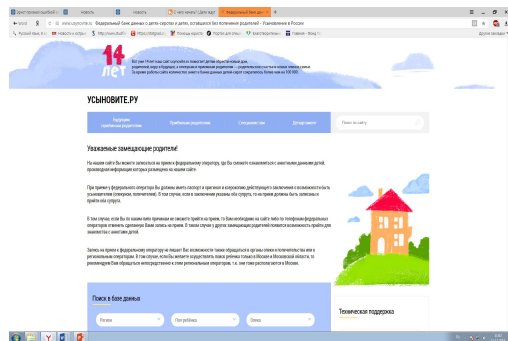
Новости
Новость
Я хочу написать | Дети ждут
Федеральный банк дан...
www.usynovite.ru Федеральный банк данных о детях-сиротах и детях, оставшихся без попечения родителей - Усыновление в России
Русский язык. 8 к...
Новости из астро...
http://www.aksafl...
Помощь юристов
Портал для роди...
Учи.ру
Главная - Фонд ...
Другие закладки

14 ЛЕТ

Вот уже 14 лет наш сайт служит делу устройства детей-сирот в семьи. Для родителей, которые ждут ребёнка, и специалистов органов опеки ... За время работы сайта в семьи устроены более чем ... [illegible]

УСЫНОВИТЕ.РУ

Будущим приёмным родителям
Приёмным родителям
Специалистам
Детям-сиротам
Поиск по сайту

Уважаемые замещающие родители!

На нашем сайте Вы можете записаться на прием к федеральному оператору, где Вы сможете ознакомиться с анкетными данными детей, произведен информация которых размещена на нашем сайте.

При приеме у федерального оператора Вы должны иметь паспорт в оригинале и копию действующего заключения о возможности быть усыновителем (опекуном, попечителем). В том случае, если в заключении указаны оба супруга, то на прием должны быть записаны и прийти оба супруга.

В том случае, если Вы по каким-либо причинам не сможете прийти на прием, то Вам необходимо как можно по телефонам федеральных операторов отменить сделанную Вами запись на прием. В таком случае у других замещающих родителей появится возможность прийти для ознакомления с анкетами детей.

Запись на прием к федеральному оператору не лишает Вас возможности также обращаться в органы опеки и попечительства или в региональные операторы. В том случае, если Вы желаете осуществить поиск ребенка только в Москве и Московской области, то рекомендуем Вам обращаться непосредственно к этим региональным операторам, т.к. они тоже расположены в Москве.

Поиск в базе данных

Регион
Пол ребёнка
Опека

Техническая поддержка